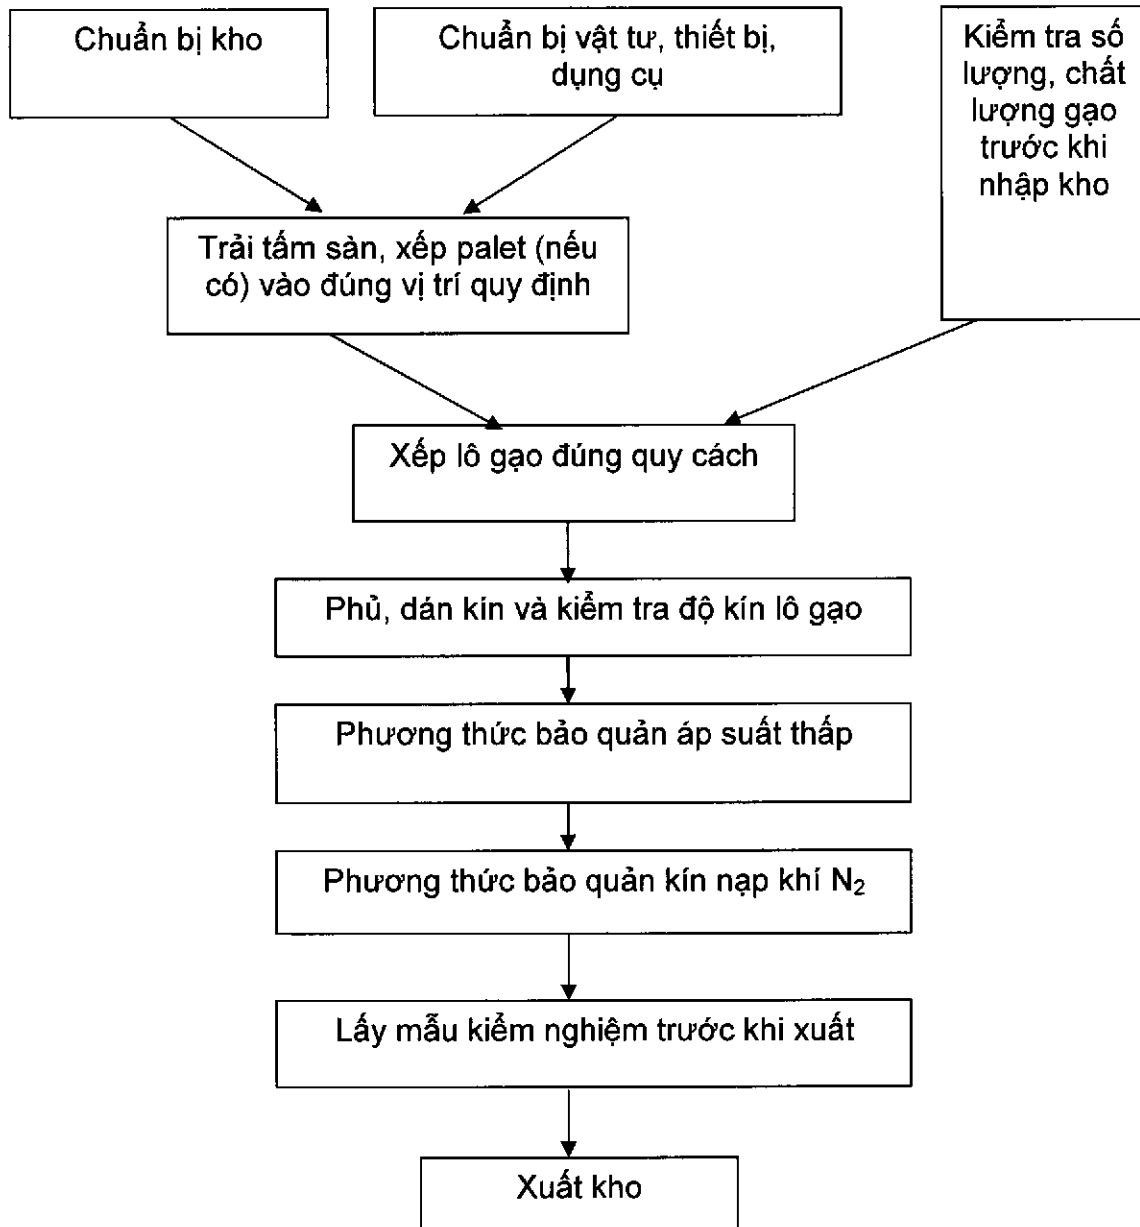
Chuẩn bị kho

Chuẩn bị vật tư, thiết bị, dụng cụ

Kiểm tra số lượng, chất lượng gạo trước khi nhập kho

Trải tấm sàn, xếp palet (nếu có) vào đúng vị trí quy định

Xếp lô gạo đúng quy cách

Phủ, dán kín và kiểm tra độ kín lô gạo

Phương thức bảo quản áp suất thấp

Phương thức bảo quản kín nạp khí $N_2$

Lấy mẫu kiểm nghiệm trước khi xuất

Xuất kho